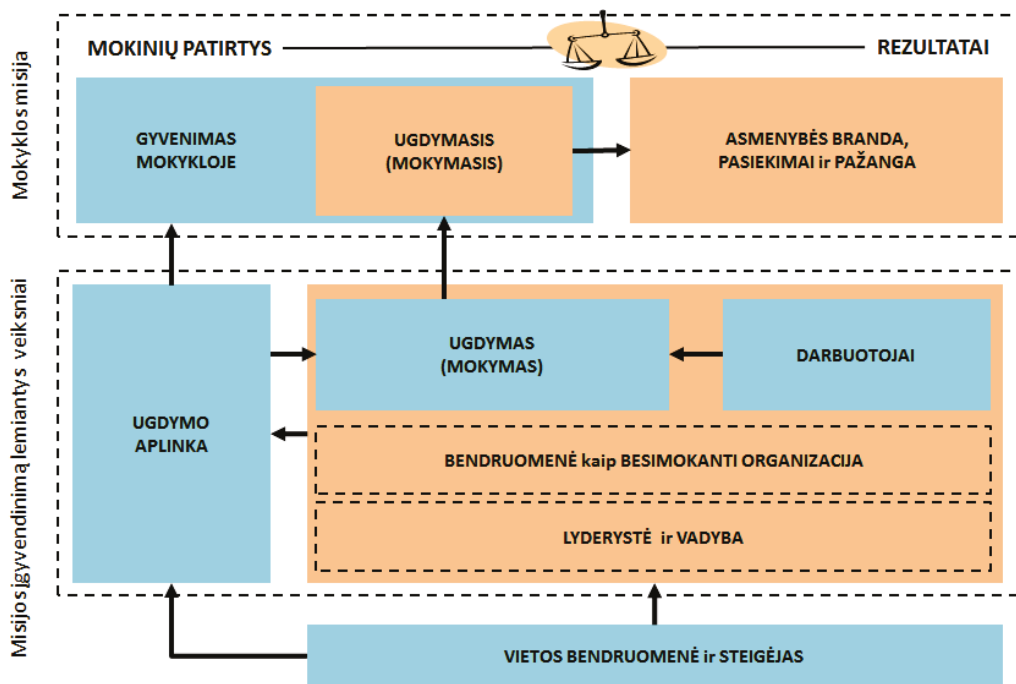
Mokyklos misija

MOKINIŲ PATIRTYS

REZULTATAI

GYVENIMAS MOKYKLOJE

UGDYMASIS (MOKYMASIS)

ASMENYBĖS BRANDA, PASIEKIMAI ir PAŽANGA

Misijos įgyvendinimą lemiantys veiksniai

UGDYMO APLINKA

UGDYMAS (MOKYMAS)

DARBUOTOJAI

BENDRUOMENĖ kaip BESIMOKANTI ORGANIZACIJA

LYDERYSTĖ ir VADYBA

VIETOS BENDRUOMENĖ ir STEIGĖJAS